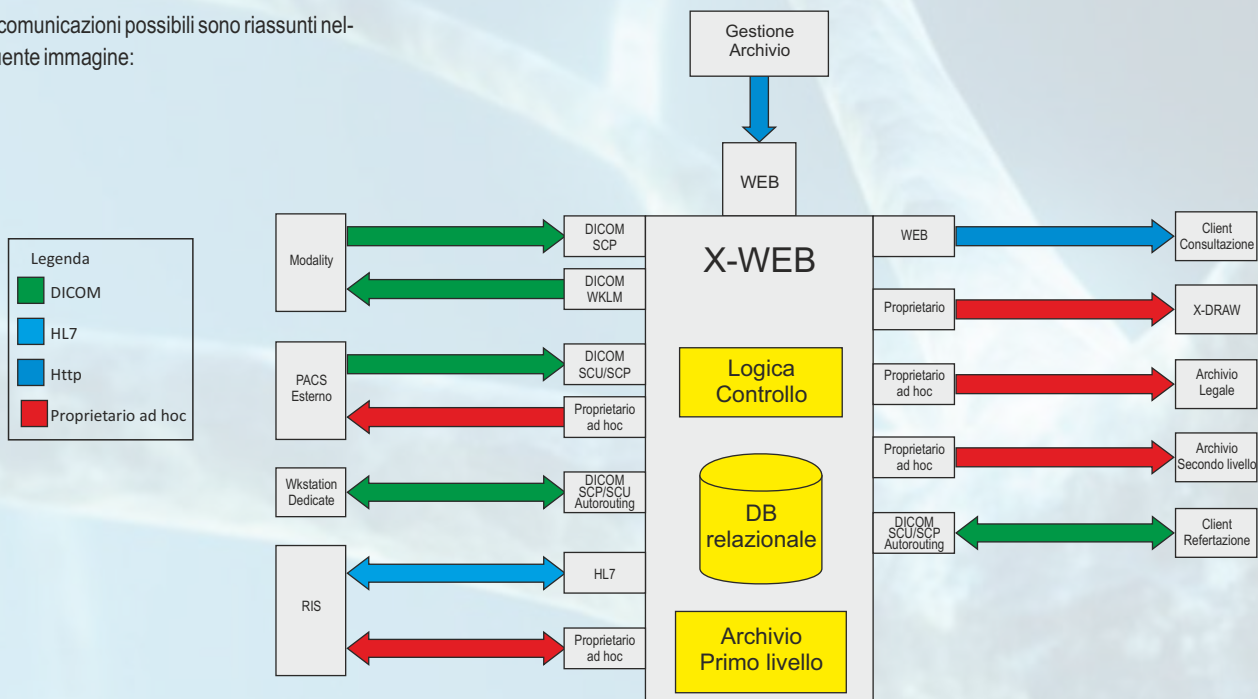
comunicazioni possibili sono riassunti nelente immagine:

Legenda
DICOM
HL7
Http
Proprietario ad hoc

Gestione Archivio

WEB

Modality

DICOM SCP

DICOM WKLM

X-WEB

PACS Esterno

DICOM SCU/SCP

Proprietario ad hoc

Logica Controllo

Wkstation Dedicate

DICOM SCP/SCU Autorouting

DB relazionale

RIS

HL7

Proprietario ad hoc

Archivio Primo livello

WEB

Client Consultazione

Proprietario

X-DRAW

Proprietario ad hoc

Archivio Legale

Proprietario ad hoc

Archivio Secondo livello

DICOM SCU/SCP Autorouting

Client Refertazione